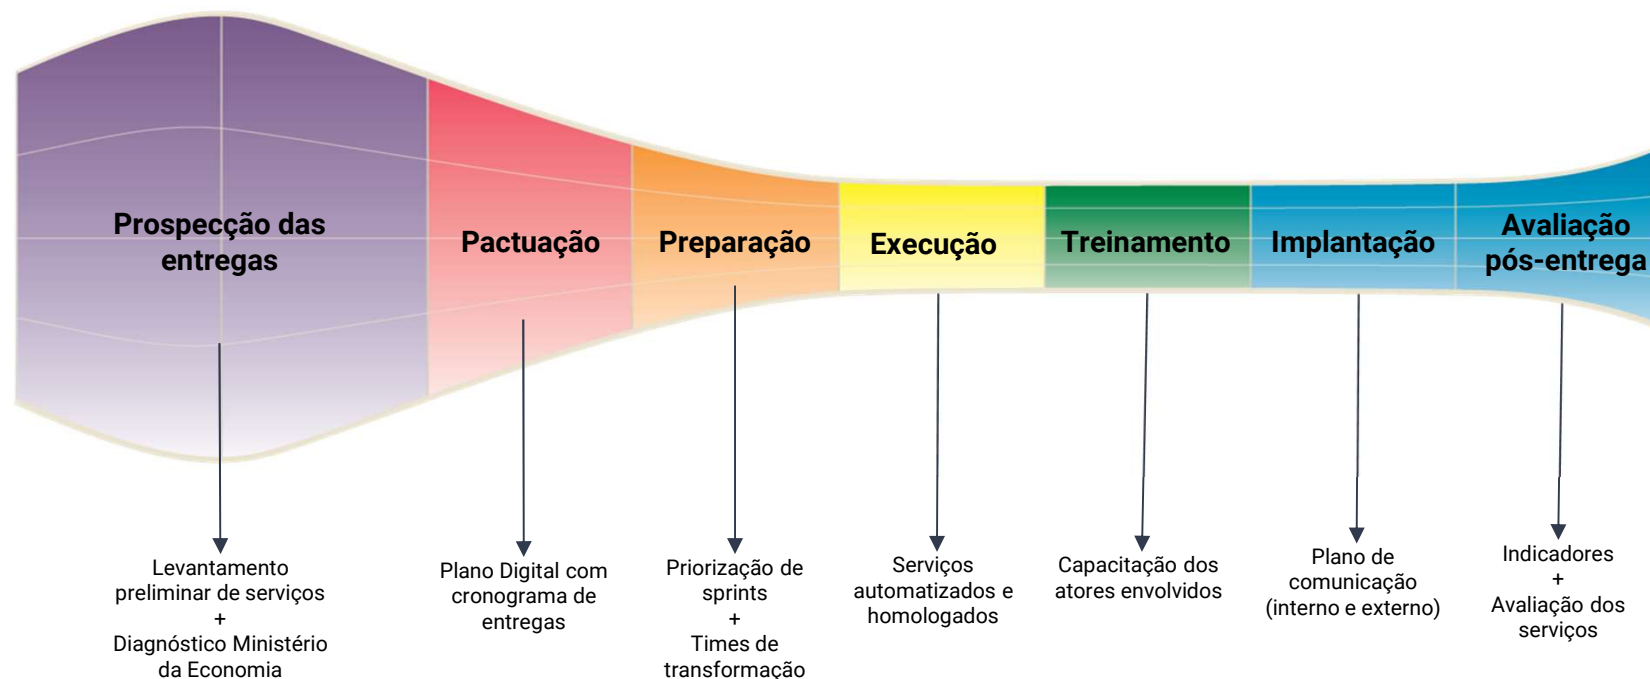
Prospecção das entregas

Pactuação

Preparação

Execução

Treinamento

Implantação

Avaliação pós-entrega

Levantamento preliminar de serviços
+
Diagnóstico Ministério da Economia

Plano Digital com cronograma de entregas

Priorização de sprints
+
Times de transformação

Serviços automatizados e homologados

Capacitação dos atores envolvidos

Plano de comunicação (interno e externo)

Indicadores
+
Avaliação dos serviços